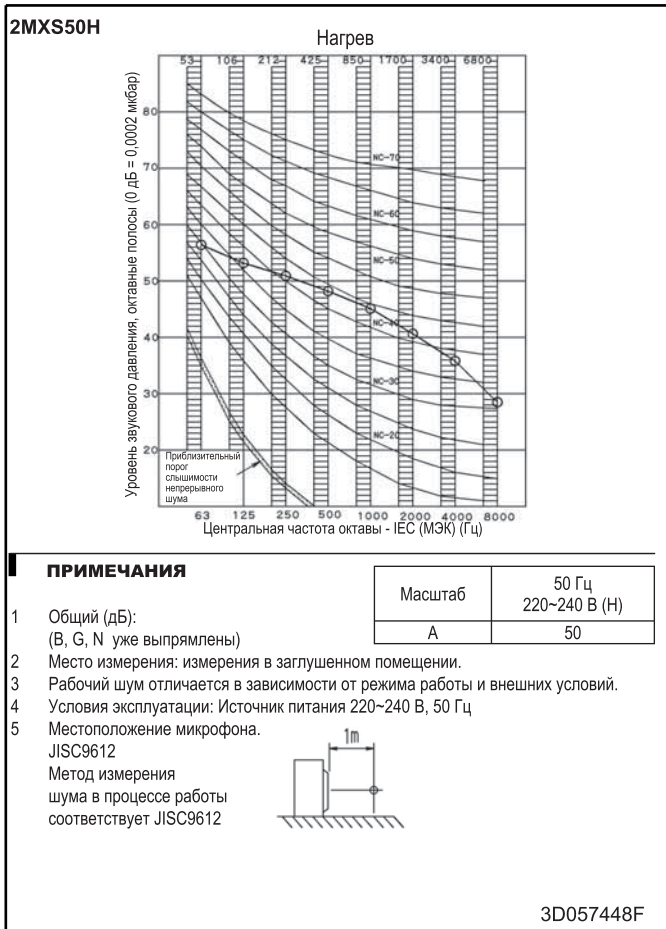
2MXS50H

Нагрев

53 106 212 425 850 1700 3400 6800

Уровень звукового давления, октавные полосы (0 дБ = 0,0002 мкбар)

80
70
60
50
40
30
20

NC-70
NC-60
NC-50
NC-40
NC-30
NC-20

Приблизительный порог слышимости непрерывного шума

63 125 250 500 1000 2000 4000 8000
Центральная частота октавы - IEC (МЭК) (Гц)

ПРИМЕЧАНИЯ

| Масштаб | 50 Гц 220~240 В (H) |
|---|---|
| A | 50 |

1 Общий (дБ):
(B, G, N уже выпрямлены)
2 Место измерения: измерения в заглушенном помещении.
3 Рабочий шум отличается в зависимости от режима работы и внешних условий.
4 Условия эксплуатации: Источник питания 220~240 В, 50 Гц
5 Местоположение микрофона.
JISC9612
Метод измерения шума в процессе работы соответствует JISC9612

1m

3D057448F